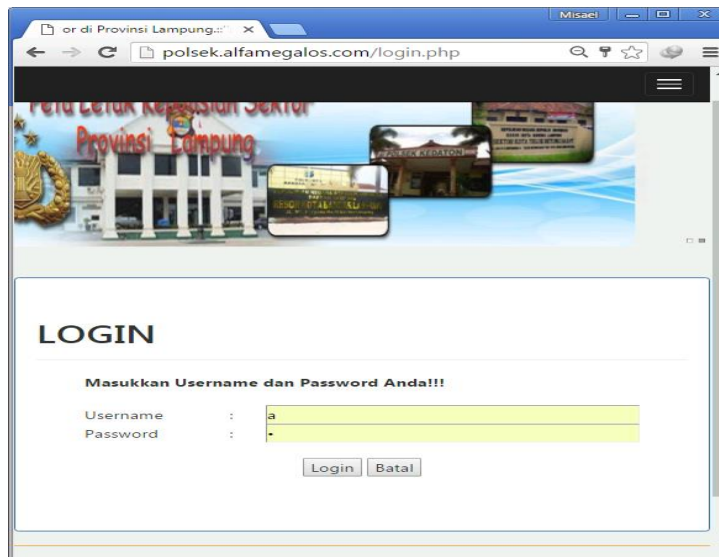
Misael

or di Provinsi Lampung.::

polsek.alfamegalos.com/login.php

Peta Letak Kepolisian Sektor Provinsi Lampung

POLSEK KEDATON

LOGIN

Masukkan Username dan Password Anda!!!

Username : a
Password : •

Login Batal